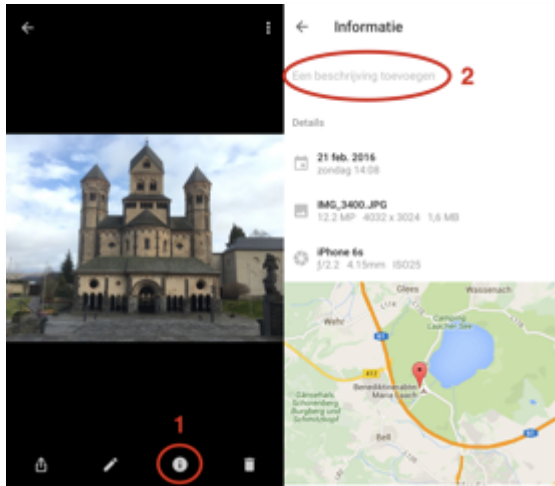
Informatie

Een beschrijving toevoegen 2

Details

21 feb. 2016
zondag 14:08

IMG_3400.JPG
12,2 MP 4032 x 3024 1,6 MB

iPhone 6s
ƒ/2.2 4.15mm ISO25

Glees
Wassenach
Wehr
Camping Laacher See
Benediktinerabtei Maria Laach
Gänsehals Schorenberg Burgberg und Schmitzkopf
Bell
412

1